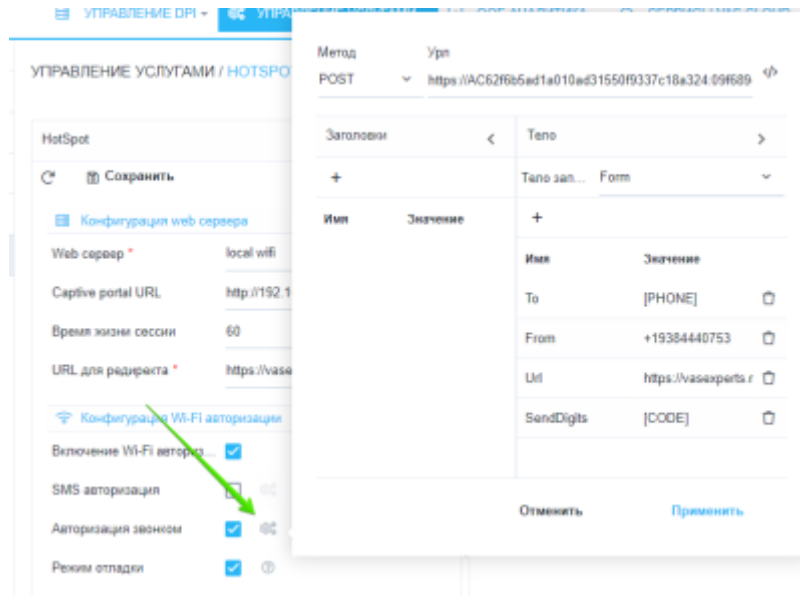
УПРАВЛЕНИЕ DPI ▾ УПРАВЛЕНИЕ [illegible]

УПРАВЛЕНИЕ УСЛУГАМИ / HOTSPO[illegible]

HotSpot

Сохранить

Конфигурация web сервера

Web сервер * local wifi

Captive portal URL http://192.1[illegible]

Время жизни сессии 60

URL для редиректа * https://vase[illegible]

Конфигурация Wi-Fi авторизации

Включение Wi-Fi авториза...

SMS авторизация

Авторизация звонком

Режим отладки

Метод
POST

Урл
https://AC62f6b5ad1a010ad31550f9337c18a324:09f689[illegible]

Заголовки

+

Имя Значение

Тело

Тело зап... Form

+

| Имя | Значение |
|---|---|
| To | [PHONE] |
| From | +19384440753 |
| Url | https://vasexperts.r |
| SendDigits | [CODE] |

Отменить Применить